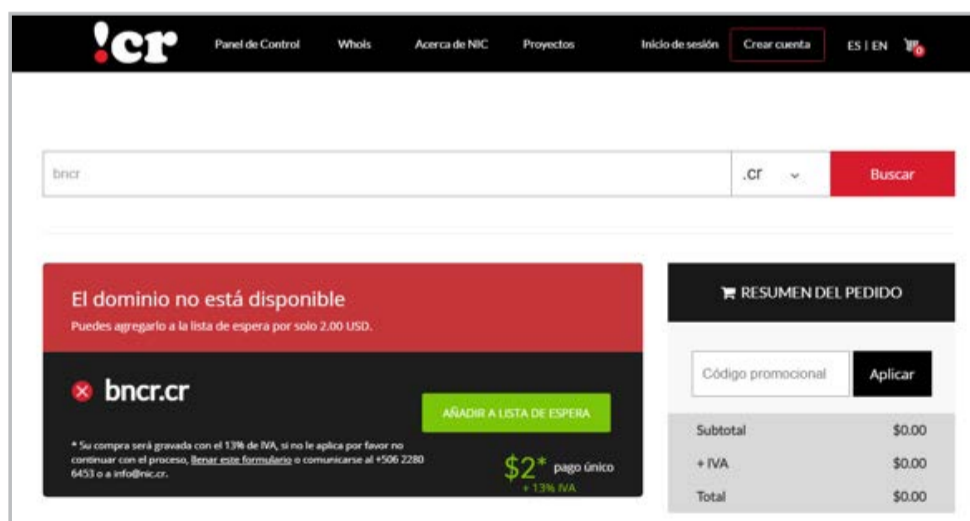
!cr Panel de Control WhoIs Acerca de NIC Proyectos Inicio de sesión Crear cuenta ES | EN 0

bncr .cr Buscar

El dominio no está disponible
Puedes agregarlo a la lista de espera por solo 2.00 USD.

bncr.cr

AÑADIR A LISTA DE ESPERA

* Su compra será gravada con el 13% de IVA, si no le aplica por favor no continuar con el proceso, llenar este formulario o comunicarse al +506 2280 6453 o a info@nic.cr.

$2* pago único
+ 13% IVA

RESUMEN DEL PEDIDO

Código promocional Aplicar

| | |
|---|---|
| Subtotal | $0.00 |
| + IVA | $0.00 |
| Total | $0.00 |